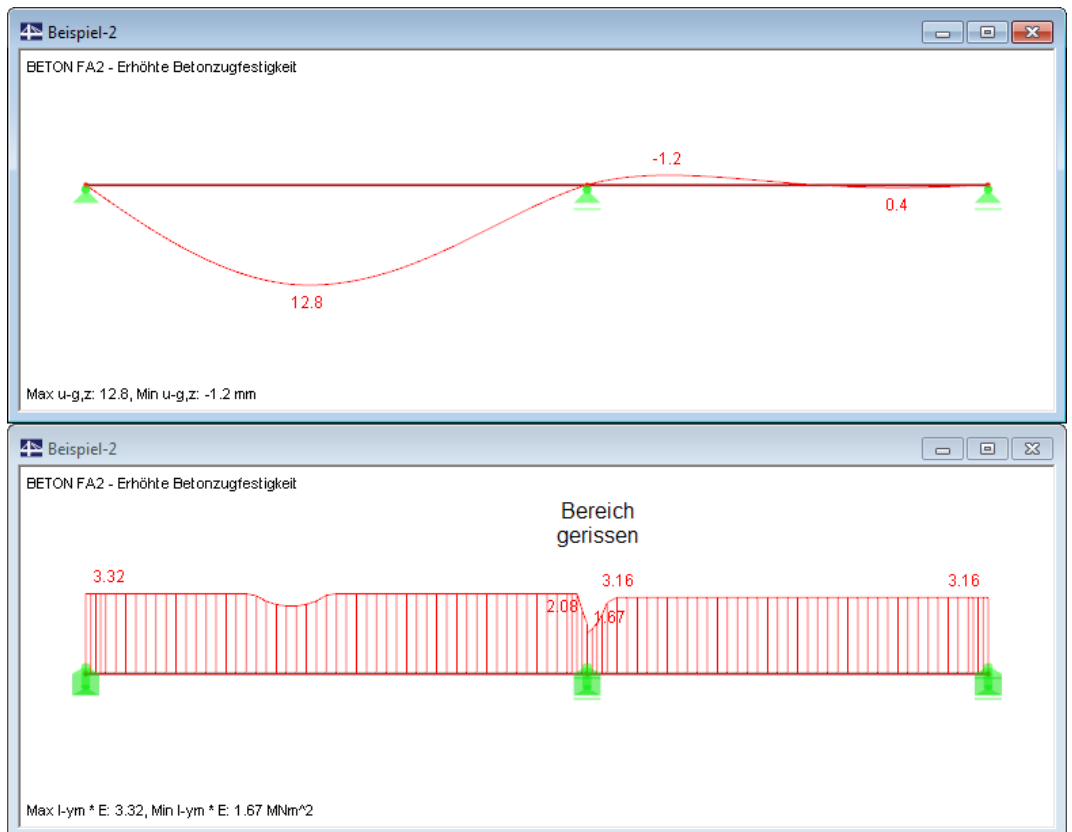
Beispiel-2

BETON FA2 - Erhöhte Betonzugfestigkeit

-1.2

0.4

12.8

Max u-g,z: 12.8, Min u-g,z: -1.2 mm

Beispiel-2

BETON FA2 - Erhöhte Betonzugfestigkeit

Bereich
gerissen

3.32

3.16

3.16

2.08

1.67

Max I-ym * E: 3.32, Min I-ym * E: 1.67 MNm^2